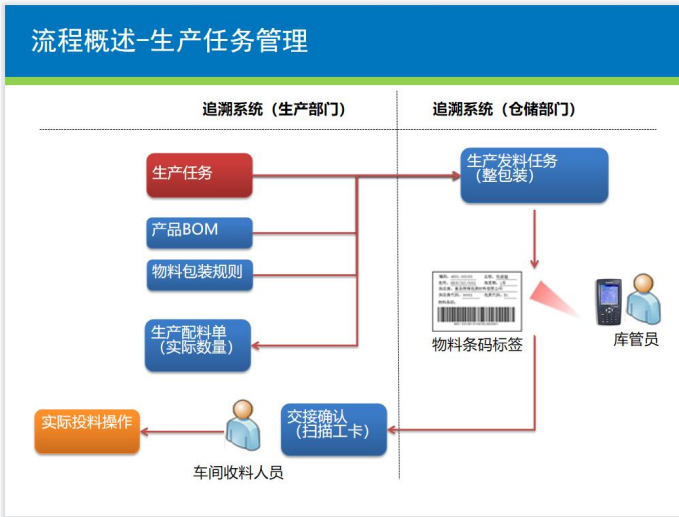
流程概述-生产任务管理

追溯系统（生产部门）

追溯系统（仓储部门）

生产任务

产品BOM

物料包装规则

生产配料单（实际数量）

生产发料任务（整包装）

物料条码标签

库管员

实际投料操作

车间收料人员

交接确认（扫描工卡）